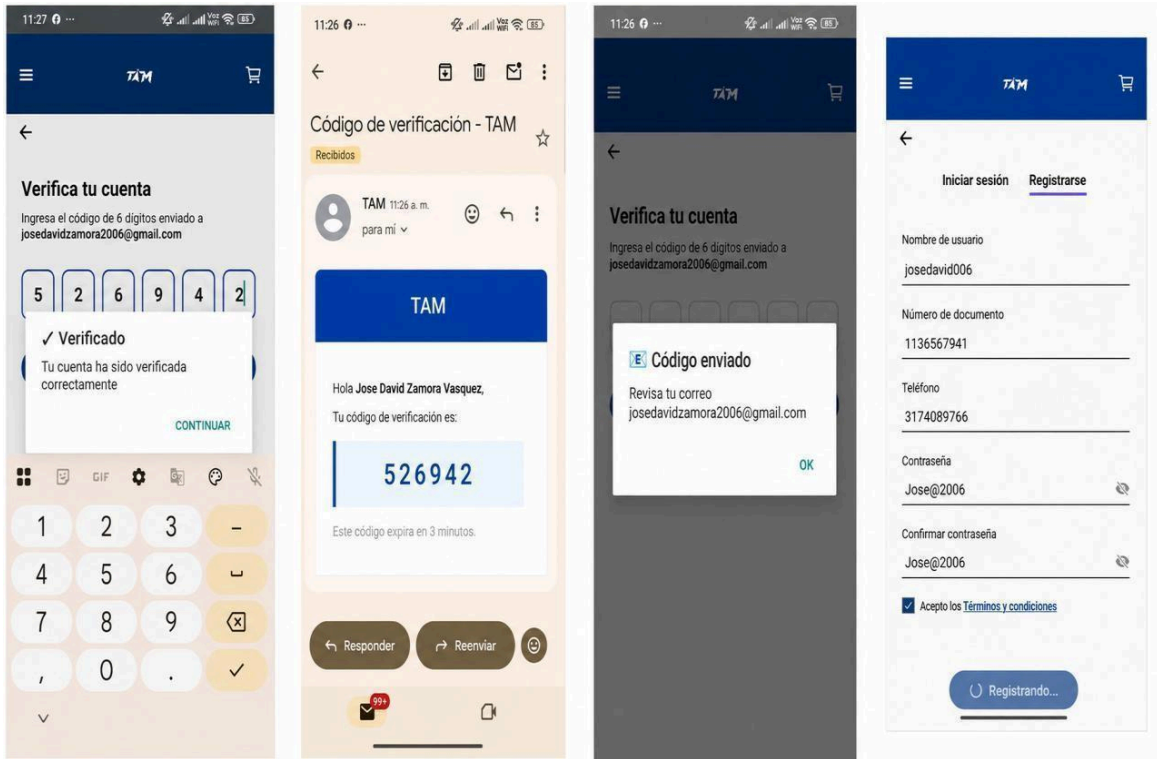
11:27 ··· 85

TAM

←

Verifica tu cuenta

Ingresa el código de 6 dígitos enviado a josedavidzamora2006@gmail.com

5 2 6 9 4 2

✓ Verificado

Tu cuenta ha sido verificada correctamente

CONTINUAR

GIF

1 2 3 –
4 5 6 ␣
7 8 9
, 0 . ✓

11:26 ··· 85

←

Código de verificación - TAM

Recibidos

TAM 11:26 a. m.
para mí

TAM

Hola Jose David Zamora Vasquez,

Tu código de verificación es:

526942

Este código expira en 3 minutos.

Responder

Reenviar

99+

11:26 ··· 85

TAM

←

Verifica tu cuenta

Ingresa el código de 6 dígitos enviado a josedavidzamora2006@gmail.com

Código enviado

Revisa tu correo josedavidzamora2006@gmail.com

OK

TAM

←

Iniciar sesión

Registrarse

Nombre de usuario

josedavid006

Número de documento

1136567941

Teléfono

3174089766

Contraseña

Jose@2006

Confirmar contraseña

Jose@2006

Acepto los Términos y condiciones

Registrando...